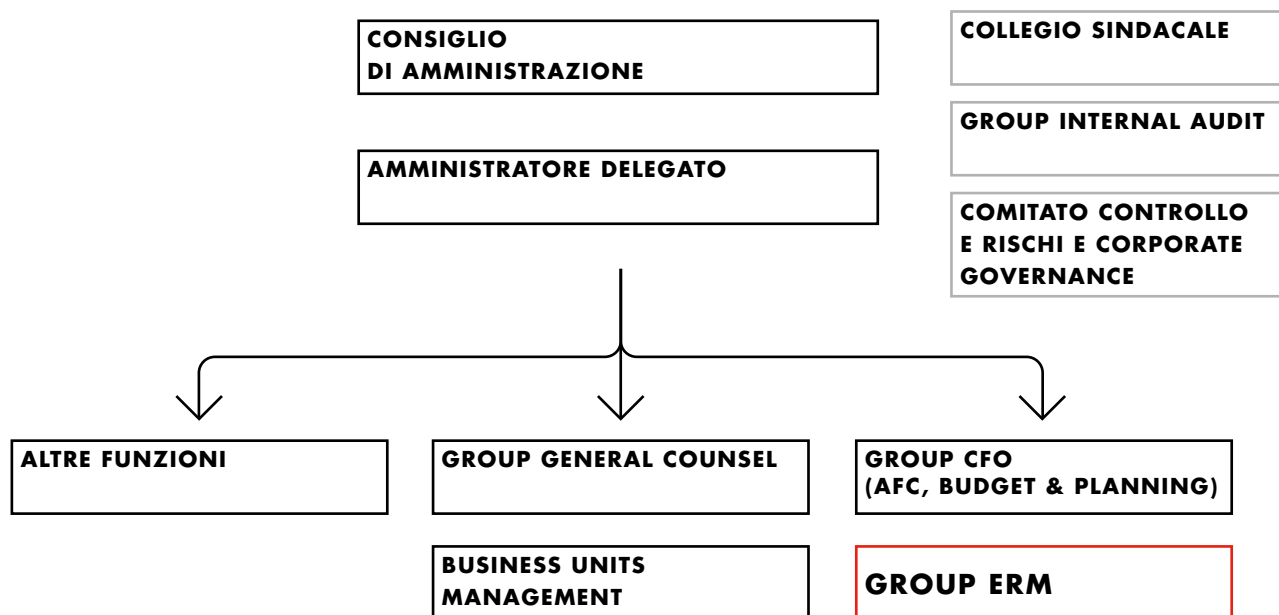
CONSIGLIO DI AMMINISTRAZIONE

COLLEGIO SINDACALE

GROUP INTERNAL AUDIT

AMMINISTRATORE DELEGATO

COMITATO CONTROLLO E RISCHI E CORPORATE GOVERNANCE

ALTRE FUNZIONI

GROUP GENERAL COUNSEL

GROUP CFO (AFC, BUDGET & PLANNING)

BUSINESS UNITS MANAGEMENT

GROUP ERM